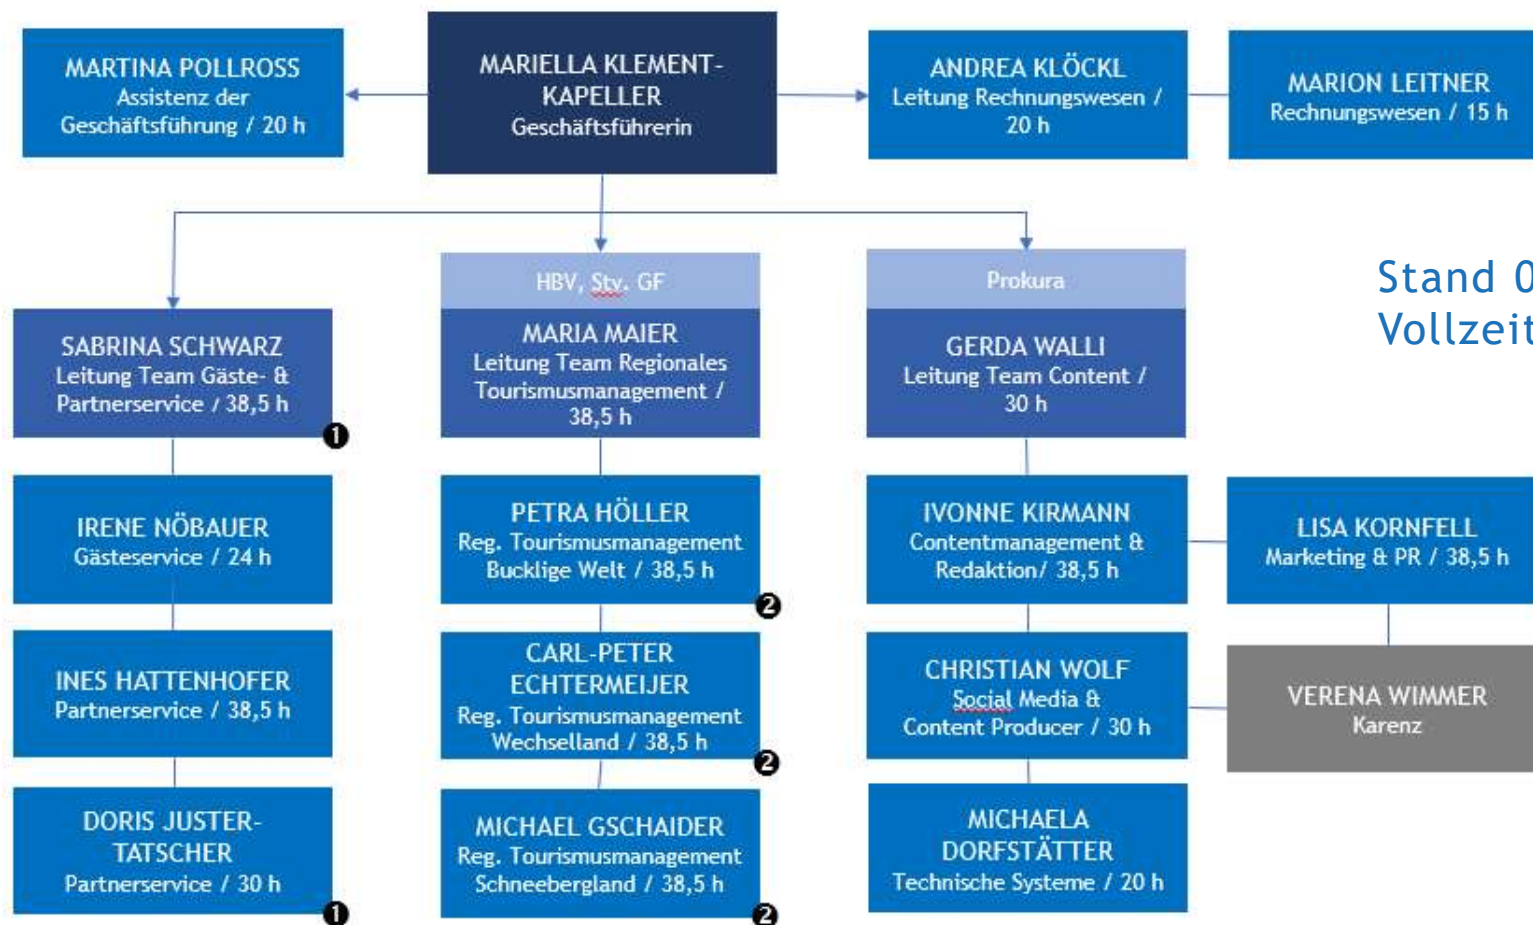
MARTINA POLLROSS
Assistenz der Geschäftsführung / 20 h

MARIELLA KLEMENT-KAPELLER
Geschäftsführerin

ANDREA KLÖCKL
Leitung Rechnungswesen / 20 h

MARION LEITNER
Rechnungswesen / 15 h

Stand 0
Vollzeit

SABRINA SCHWARZ
Leitung Team Gäste- & Partnerservice / 38,5 h
1

HBV, Stv. GF

MARIA MAIER
Leitung Team Regionales Tourismusmanagement / 38,5 h

Prokura

GERDA WALLI
Leitung Team Content / 30 h

IRENE NÖBAUER
Gästeservice / 24 h

PETRA HÖLLER
Reg. Tourismusmanagement Bucklige Welt / 38,5 h
2

IVONNE KIRMANN
Contentmanagement & Redaktion/ 38,5 h

LISA KORNFELL
Marketing & PR / 38,5 h

INES HATTENHOFER
Partnerservice / 38,5 h

CARL-PETER ECHTERMEIJER
Reg. Tourismusmanagement Wechselland / 38,5 h
2

CHRISTIAN WOLF
Social Media & Content Producer / 30 h

VERENA WIMMER
Karenz

DORIS JUSTER-TATSCHER
Partnerservice / 30 h
1

MICHAEL GSCHAIDER
Reg. Tourismusmanagement Schneebergland / 38,5 h
2

MICHAELA DORFSTÄTTER
Technische Systeme / 20 h